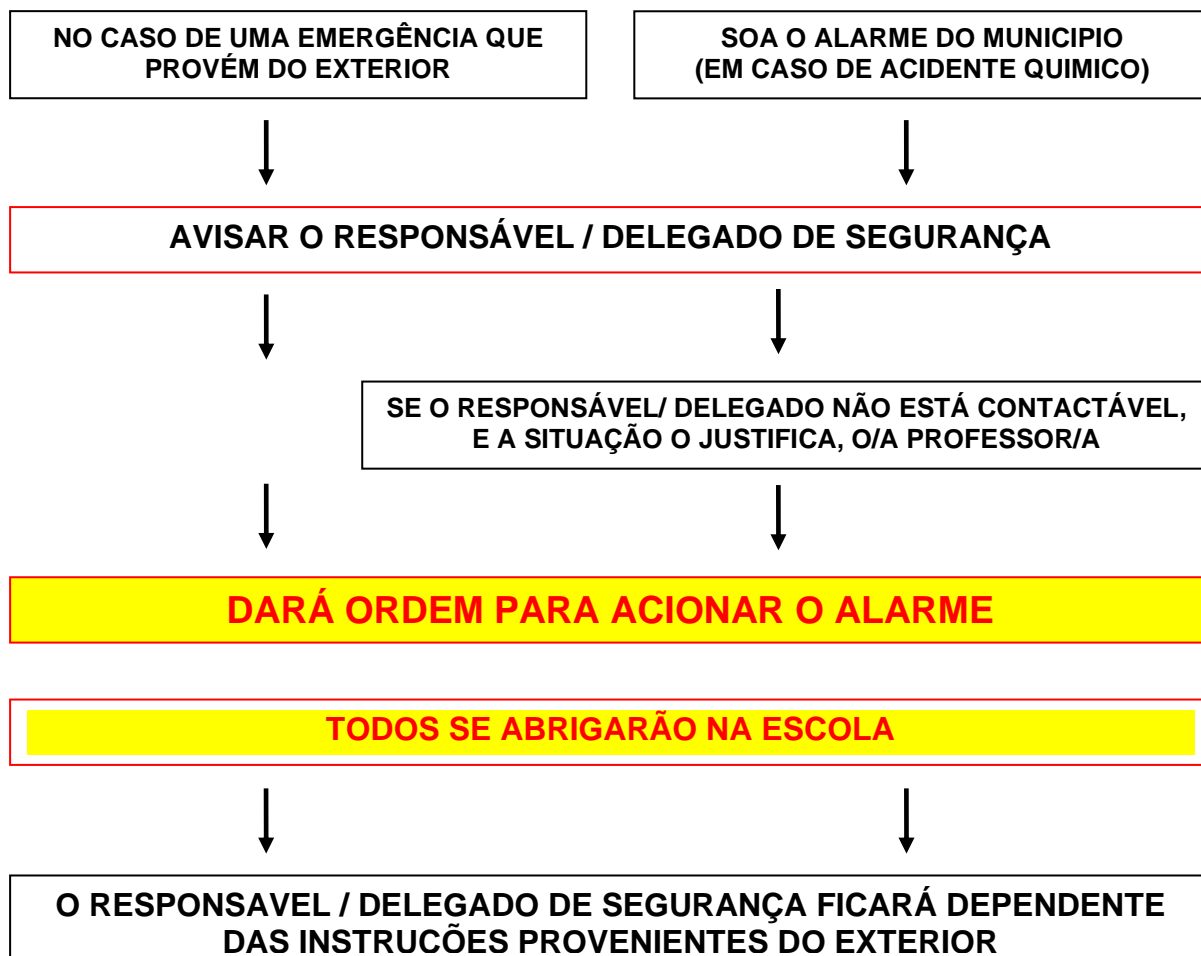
NO CASO DE UMA EMERGÊNCIA QUE PROVÉM DO EXTERIOR

SOA O ALARME DO MUNICIPIO (EM CASO DE ACIDENTE QUIMICO)

AVISAR O RESPONSÁVEL / DELEGADO DE SEGURANÇA

SE O RESPONSÁVEL/ DELEGADO NÃO ESTÁ CONTACTÁVEL, E A SITUAÇÃO O JUSTIFICA, O/A PROFESSOR/A

DARÁ ORDEM PARA ACIONAR O ALARME

TODOS SE ABRIGARÃO NA ESCOLA

O RESPONSAVEL / DELEGADO DE SEGURANÇA FICARÁ DEPENDENTE DAS INSTRUCÕES PROVENIENTES DO EXTERIOR